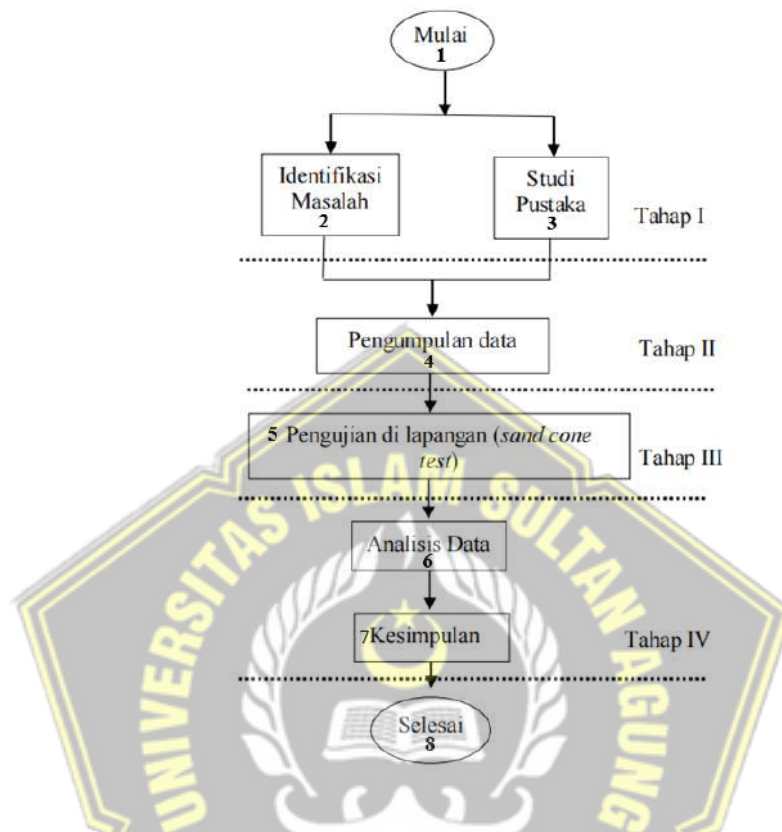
Mulai
1

Identifikasi Masalah
2

Studi Pustaka
3

Tahap I

Pengumpulan data
4

Tahap II

5 Pengujian di lapangan (*sand cone test*)

Tahap III

Analisis Data
6

7Kesimpulan

Tahap IV

Selesai
8

UNIVERSITAS ISLAM SULTAN AGUNG